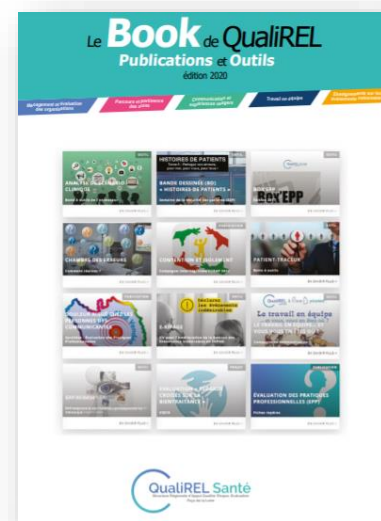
Le Book de QualiREL
Publications et Outils
édition 2020

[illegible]
Parcours usagers des plus
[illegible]
Travail en équipe
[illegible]

ANALYSE DE SCÉNARIO CLINIQUE
BANDE DESSINÉE (BD) « HISTOIRES DE PATIENTS »
HISTOIRES DE PATIENTS
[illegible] EPP
CHAMBRE DES ERREURS
COMMUNICATION ET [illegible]
PATIENT-TRACEUR
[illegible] COMMUNICANTE
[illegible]
Le travail en équipe
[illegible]
ÉVALUATION DES PRATIQUES PROFESSIONNELLES (EPP)

QualiREL Santé